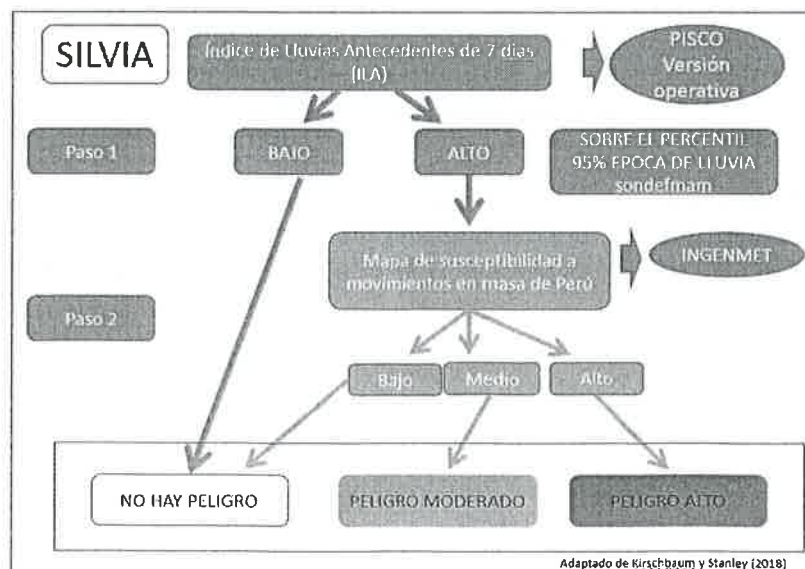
SILVIA

Indice de Lluvias Antecedentes de 7 días (ILA)

PISCO Versión operativa

Paso 1

BAJO

ALTO

SOBRE EL PERCENTIL 95% EPOCA DE LLUVIA sondefmam

Mapa de susceptibilidad a movimientos en masa de Perú

INGENMET

Paso 2

Bajo

Medio

Alto

NO HAY PELIGRO

PELIGRO MODERADO

PELIGRO ALTO

Adaptado de Kirschbaum y Stanley (2018)